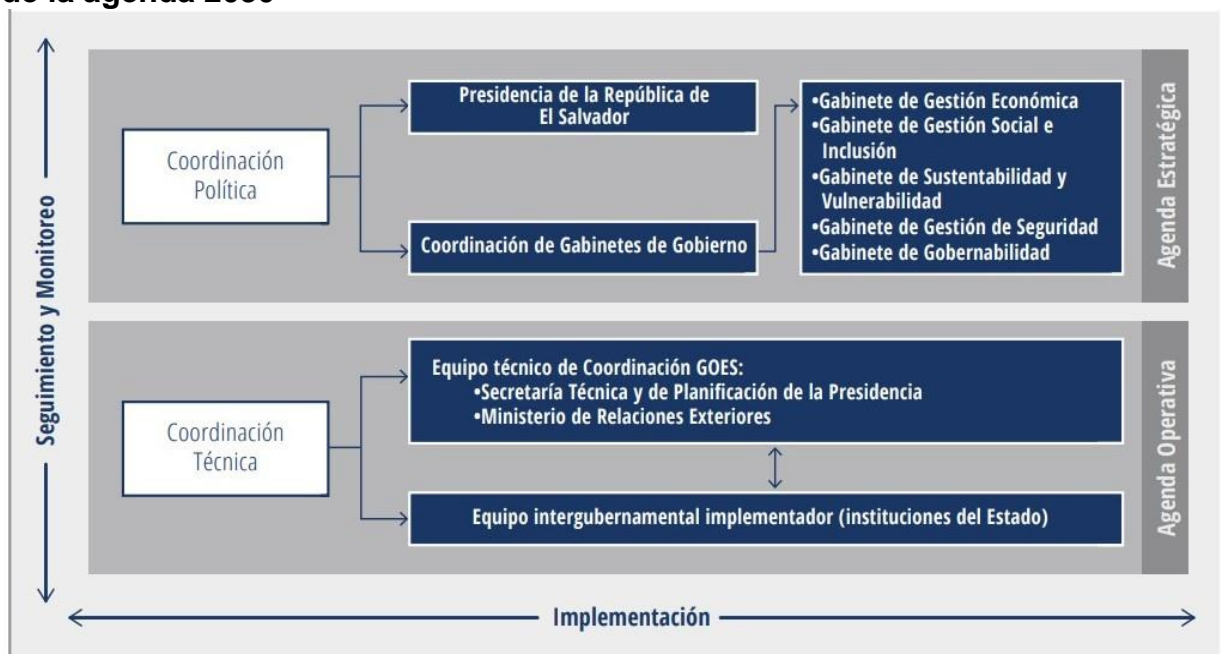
de la agenda 2030

Seguimiento y Monitoreo

Coordinación Política

Presidencia de la República de El Salvador

Coordinación de Gabinetes de Gobierno

•Gabinete de Gestión Económica
•Gabinete de Gestión Social e Inclusión
•Gabinete de Sustentabilidad y Vulnerabilidad
•Gabinete de Gestión de Seguridad
•Gabinete de Gobernabilidad

Agenda Estratégica

Coordinación Técnica

Equipo técnico de Coordinación GOES:
•Secretaría Técnica y de Planificación de la Presidencia
•Ministerio de Relaciones Exteriores

Equipo intergubernamental implementador (instituciones del Estado)

Agenda Operativa

Implementación